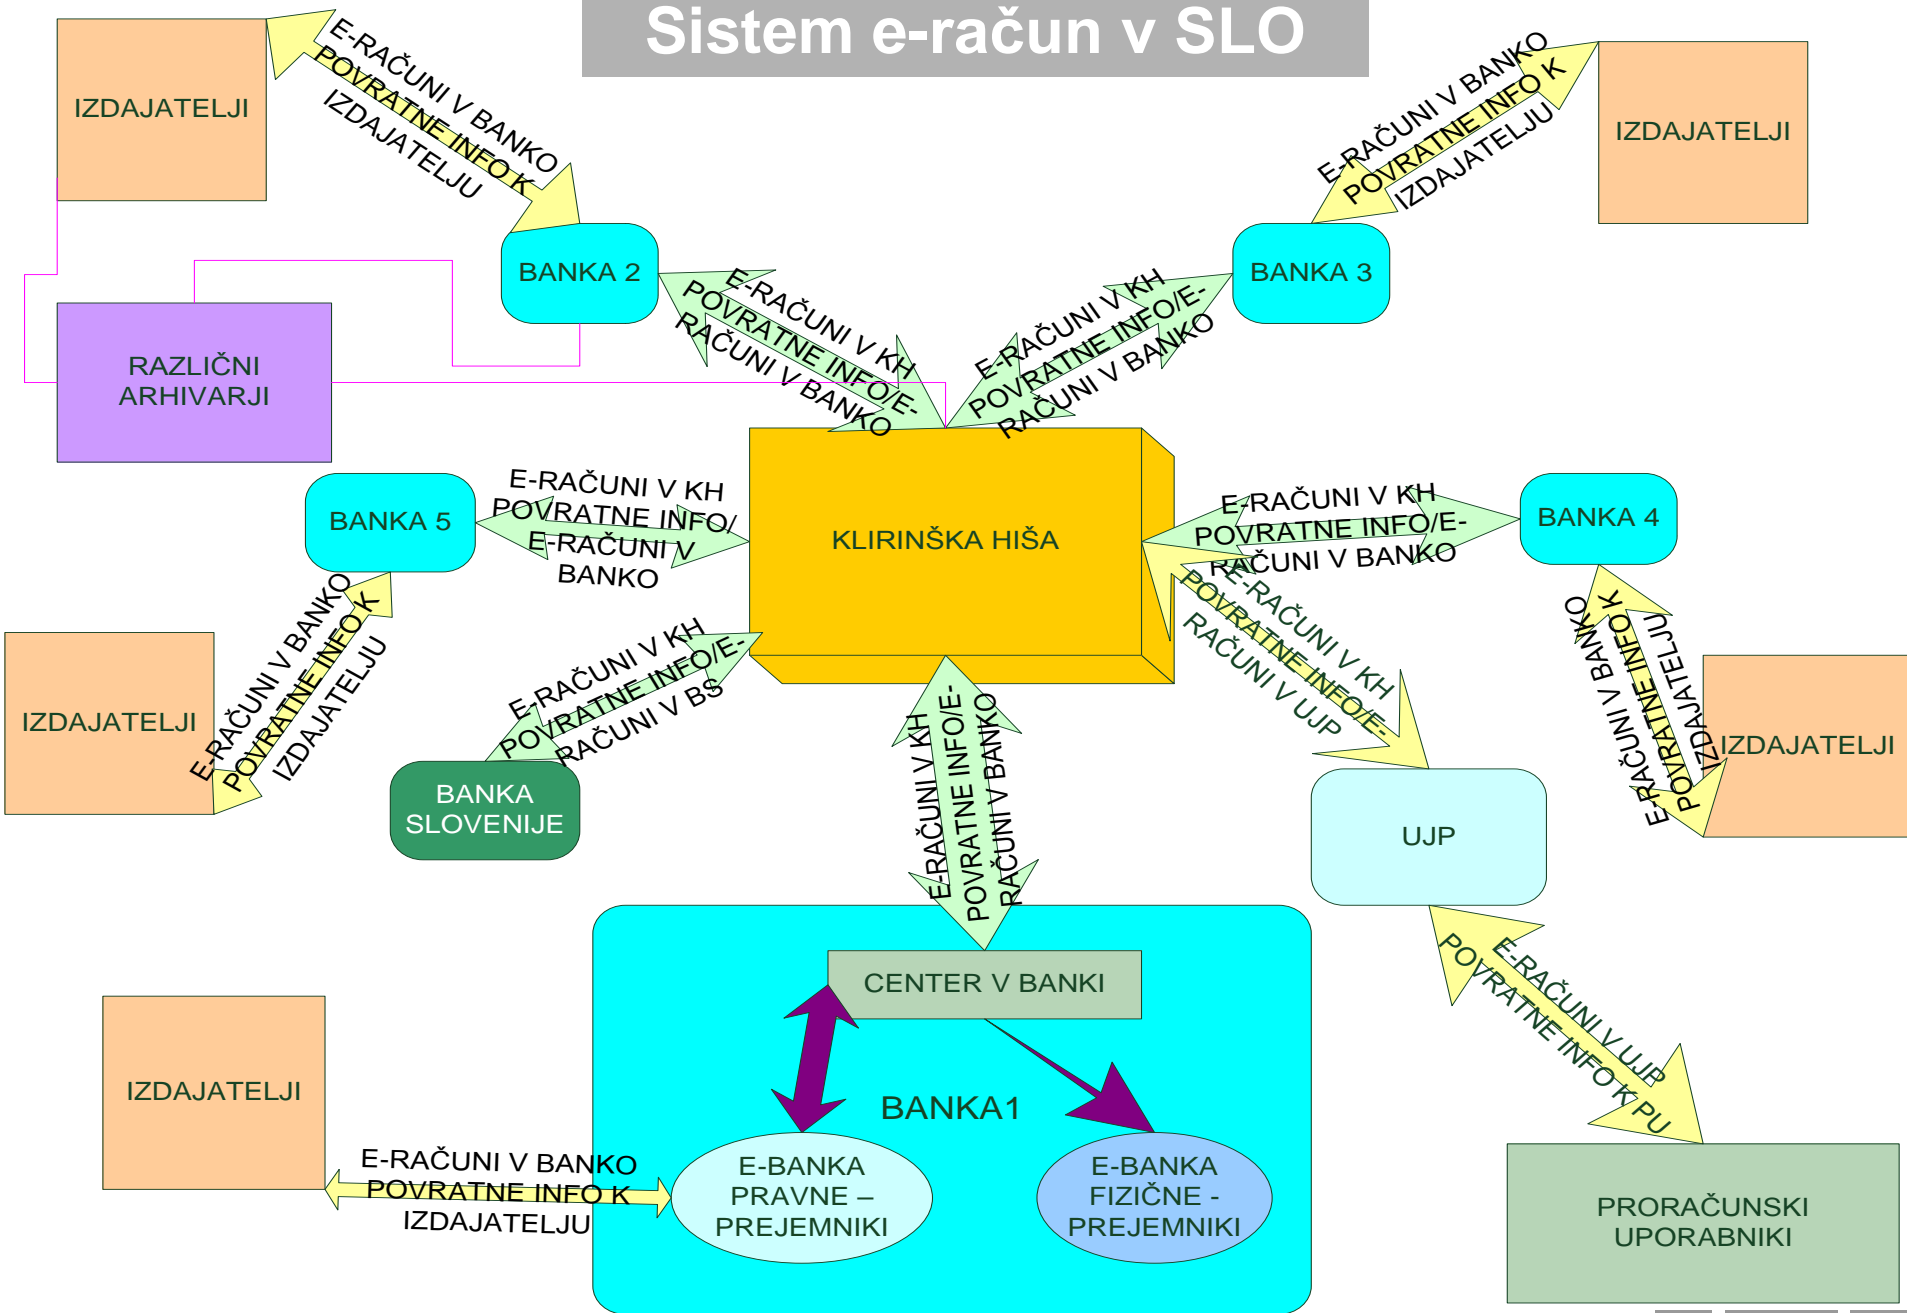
Sistem e-račun v SLO

IZDAJATELJI

E-RAČUNI V BANKO
POVRATNE INFO K IZDAJATELJU

BANKA 2

RAZLIČNI ARHIVARJI

E-RAČUNI V KH
POVRATNE INFO/E-RAČUNI V BANKO

E-RAČUNI V KH
POVRATNE INFO/E-RAČUNI V BANKO

BANKA 3

E-RAČUNI V BANKO
POVRATNE INFO K IZDAJATELJU

IZDAJATELJI

BANKA 5

E-RAČUNI V KH
POVRATNE INFO/
E-RAČUNI V BANKO

KLIRINŠKA HIŠA

E-RAČUNI V KH
POVRATNE INFO/E-RAČUNI V BANKO

BANKA 4

IZDAJATELJI

E-RAČUNI V BANKO
POVRATNE INFO K IZDAJATELJU

E-RAČUNI V KH
POVRATNE INFO/E-RAČUNI V BS

BANKA SLOVENIJE

E-RAČUNI V KH
POVRATNE INFO/E-RAČUNI V BANKO

E-RAČUNI V KH
POVRATNE INFO/E-RAČUNI V UJP

E-RAČUNI V BANKO
POVRATNE INFO K IZDAJATELJU

IZDAJATELJI

UJP

CENTER V BANKI

BANKA1

E-RAČUNI V UJP
POVRATNE INFO K PU

IZDAJATELJI

E-RAČUNI V BANKO
POVRATNE INFO K IZDAJATELJU

E-BANKA PRAVNE – PREJEMNIKI

E-BANKA FIZIČNE - PREJEMNIKI

PRORAČUNSKI UPORABNIKI